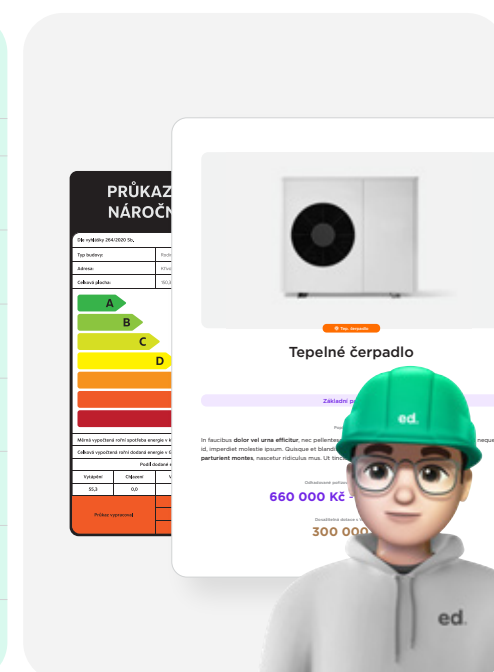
PRŮKAZ
NÁROČN

Dle vyhlášky 264/2020 Sb.

Typ budovy:

Adresa:

Celková plocha:

A

B

C

D

Měrná vypočtená roční spotřeba energie v k

Celková vypočtená roční dodaná energie v G

Podíl dodané e

Vytápění | Chlazení | V

55,3 | 0,0 |

Průkaz vypracoval

Tep. čerpadlo

Tepelné čerpadlo

Základní p

In faucibus dolor vel urna efficitur, nec pellente id, imperdiet molestie ipsum. Quisque et blandi parturient montes, nascetur ridiculus mus. Ut tinc

660 000 Kč

300 000

ed.

ed.